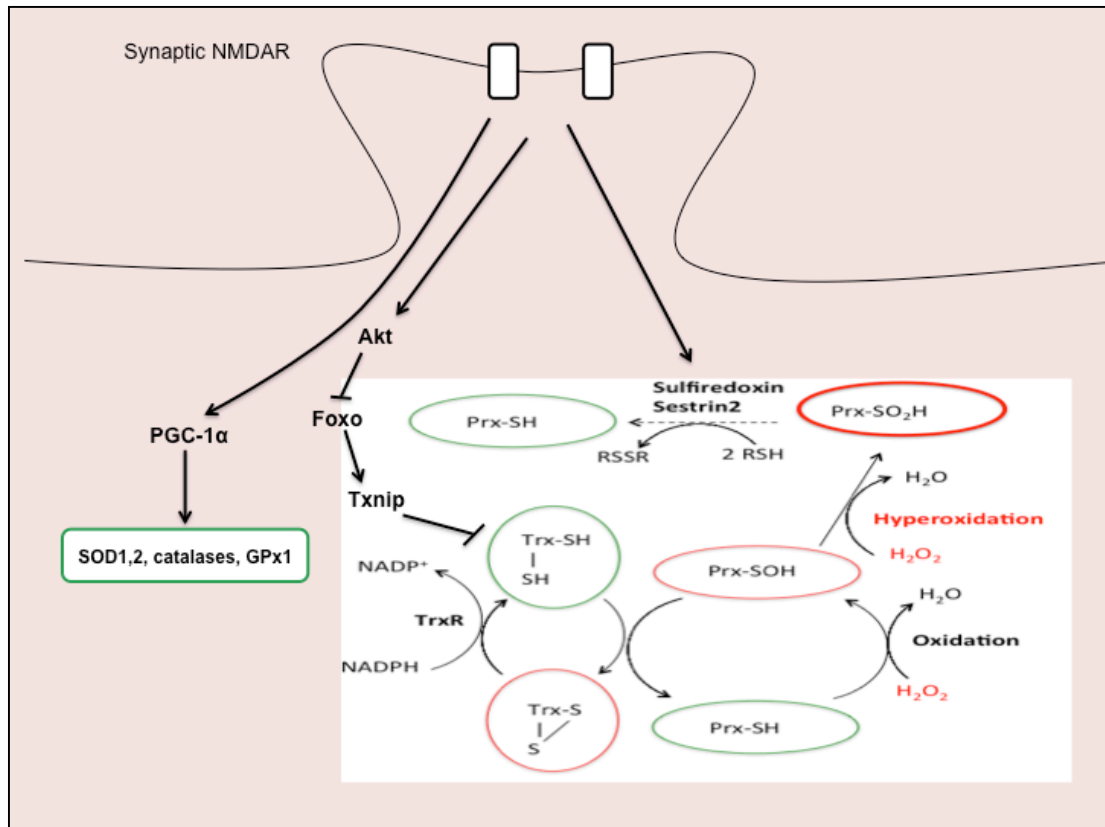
Synaptic NMDAR

Akt

PGC-1α

Foxo

SOD1,2, catalases, GPx1

Txnip

Sulfiredoxin
Sestrin2

Prx-SH

Prx-SO$_2$H

RSSR

2 RSH

$H_2O$

Hyperoxidation

$H_2O_2$

Trx-SH
|
SH

NADP$^+$

Prx-SOH

TrxR

$H_2O$

Oxidation

NADPH

$H_2O_2$

Trx-S
|
S

Prx-SH